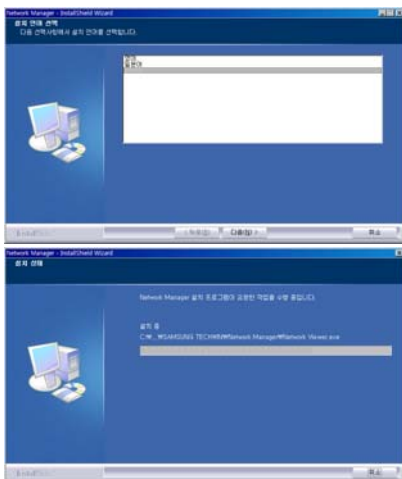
Network Manager - InstallShield Wizard
설치 언어 선택
다음 선택사항에서 설치 언어를 선택합니다.

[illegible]
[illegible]

InstallShield
< 뒤로(B)
다음(N) >
취소

Network Manager - InstallShield Wizard
설치 상태

Network Manager 설치 프로그램이 요청한 작업을 수행 중입니다.

설치 중
C:\W...\SAMSUNG TECHWIN\Network Manager\Network Viewer.exe

InstallShield
취소